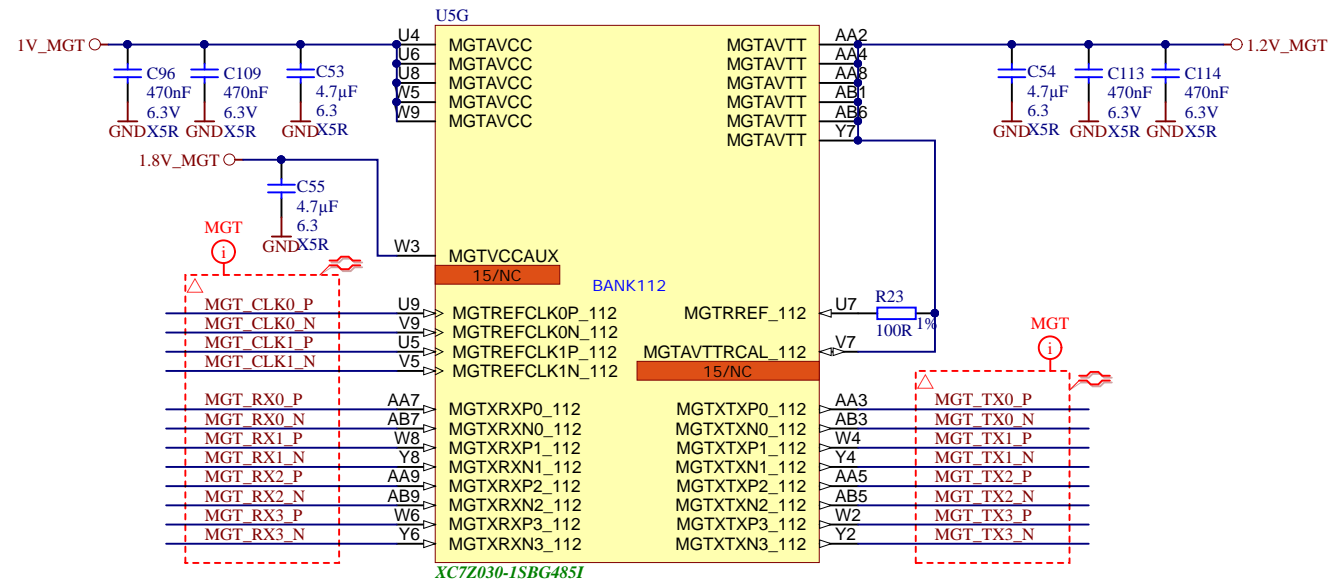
U5G

1V_MGT

C96
470nF
6.3V
GND X5R

C109
470nF
6.3V
GND X5R

C53
4.7µF
6.3
GND X5R

U4 MGTAVCC
U6 MGTAVCC
U8 MGTAVCC
W5 MGTAVCC
W9 MGTAVCC

MGTAVTT AA2
MGTAVTT AA4
MGTAVTT AA8
MGTAVTT AB1
MGTAVTT AB6
MGTAVTT Y7

1.2V_MGT

C54
4.7µF
6.3
GND X5R

C113
470nF
6.3V
GND X5R

C114
470nF
6.3V
GND X5R

1.8V_MGT

C55
4.7µF
6.3
GND X5R

MGT

W3 MGTVCCAUX
15/NC

BANK112

MGT_CLK0_P U9 MGTREFCLK0P_112
MGT_CLK0_N V9 MGTREFCLK0N_112
MGT_CLK1_P U5 MGTREFCLK1P_112
MGT_CLK1_N V5 MGTREFCLK1N_112

MGTRREF_112 U7
R23
100R 1%
MGTAVTTRCAL_112 V7
15/NC

MGT

MGT_RX0_P AA7 MGTXRXP0_112
MGT_RX0_N AB7 MGTXRXN0_112
MGT_RX1_P W8 MGTXRXP1_112
MGT_RX1_N Y8 MGTXRXN1_112
MGT_RX2_P AA9 MGTXRXP2_112
MGT_RX2_N AB9 MGTXRXN2_112
MGT_RX3_P W6 MGTXRXP3_112
MGT_RX3_N Y6 MGTXRXN3_112

MGTXTXP0_112 AA3 MGT_TX0_P
MGTXTXN0_112 AB3 MGT_TX0_N
MGTXTXP1_112 W4 MGT_TX1_P
MGTXTXN1_112 Y4 MGT_TX1_N
MGTXTXP2_112 AA5 MGT_TX2_P
MGTXTXN2_112 AB5 MGT_TX2_N
MGTXTXP3_112 W2 MGT_TX3_P
MGTXTXN3_112 Y2 MGT_TX3_N

XC7Z030-1SBG485I